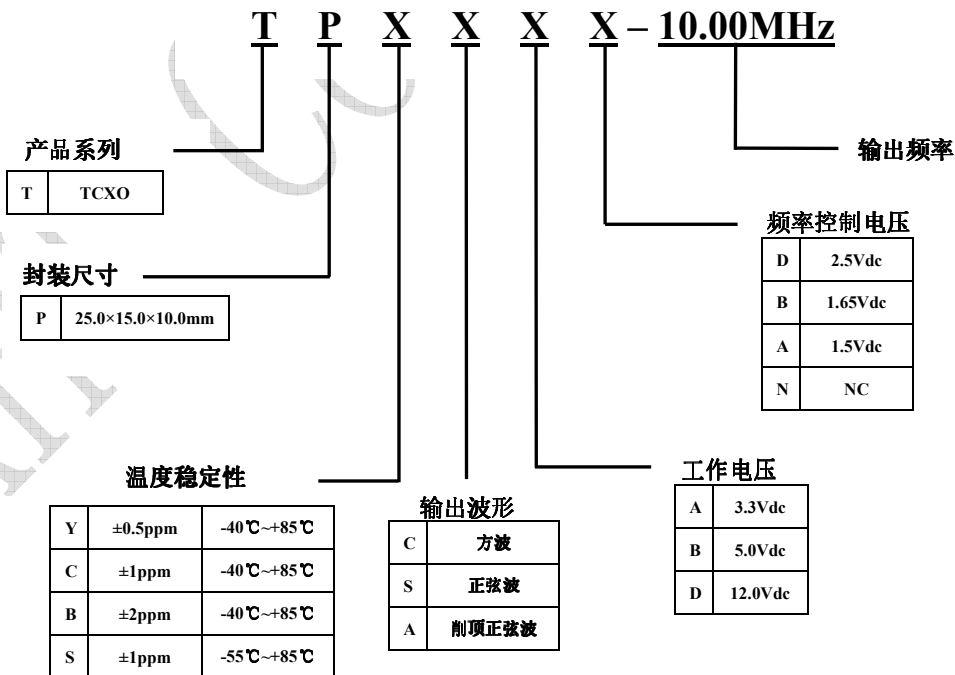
T P X X X X – 10.00MHz

产品系列

| T | TCXO |
|---|---|

封装尺寸

| P | 25.0×15.0×10.0mm |
|---|---|

输出频率

频率控制电压

| D | 2.5Vdc |
|---|---|
| B | 1.65Vdc |
| A | 1.5Vdc |
| N | NC |

温度稳定性

| Y | ±0.5ppm | -40℃~+85℃ |
|---|---|---|
| C | ±1ppm | -40℃~+85℃ |
| B | ±2ppm | -40℃~+85℃ |
| S | ±1ppm | -55℃~+85℃ |

输出波形

| C | 方波 |
|---|---|
| S | 正弦波 |
| A | 削顶正弦波 |

工作电压

| A | 3.3Vdc |
|---|---|
| B | 5.0Vdc |
| D | 12.0Vdc |